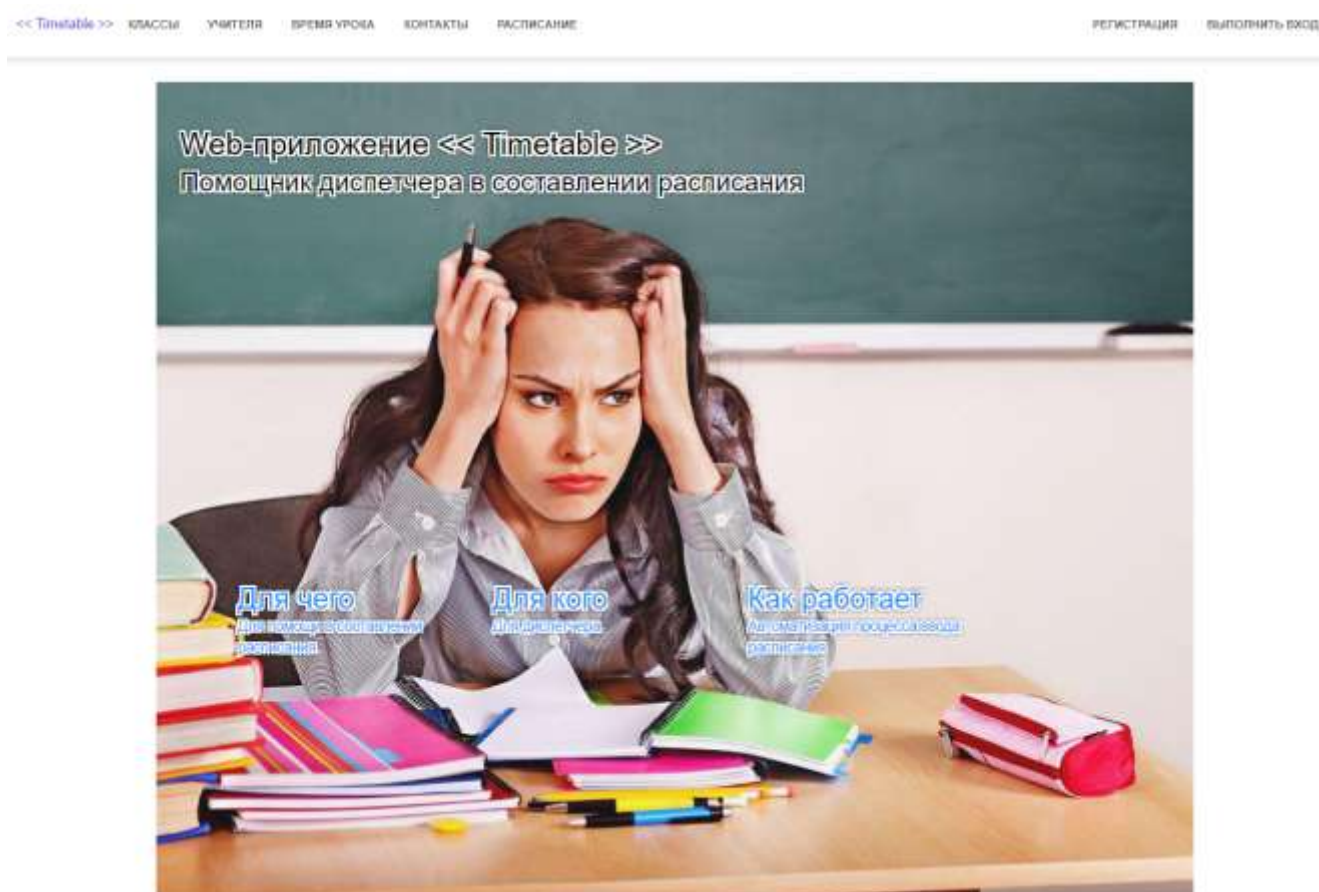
<< Timetable >> КЛАССЫ УЧИТЕЛЯ ВРЕМЯ УРОКА КОНТАКТЫ РАСПИСАНИЕ РЕГИСТРАЦИЯ ВЫПОЛНИТЬ ВХОД

Web-приложение << Timetable >>
Помощник диспетчера в составлении расписания

Для чего
Для помощи в составлении расписания

Для кого
Для диспетчера

Как работает
Автоматизация процесса ввода расписания